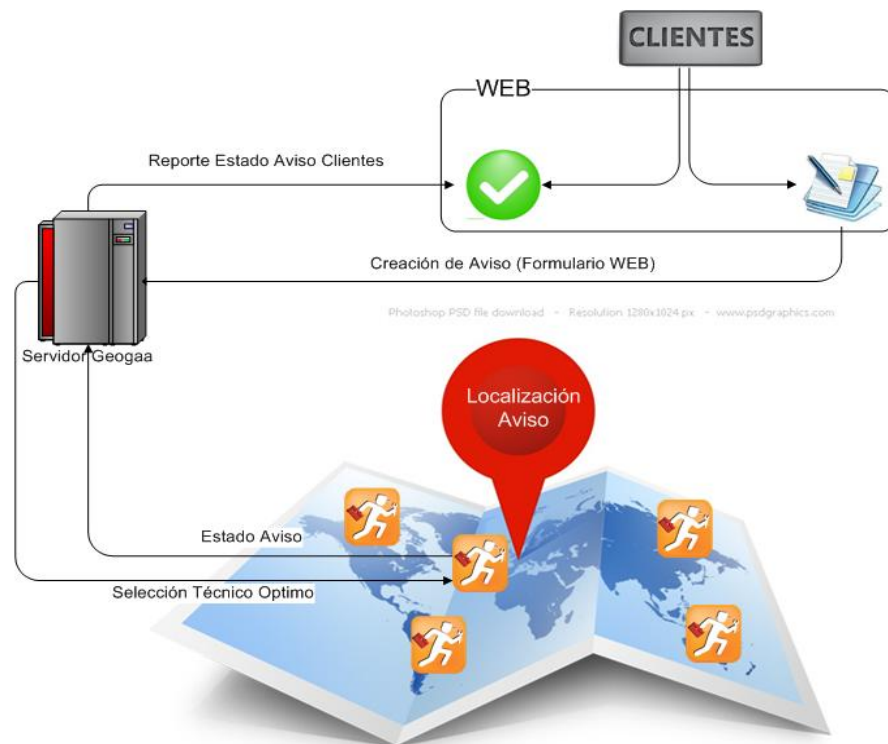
CLIENTES

WEB

Reporte Estado Aviso Clientes

Creación de Aviso (Formulario WEB)

Photoshop PSD file download - Resolution 1280x1024 px - www.psdgraphics.com

Servidor Geogaa

Localización Aviso

Estado Aviso

Selección Técnico Optimo